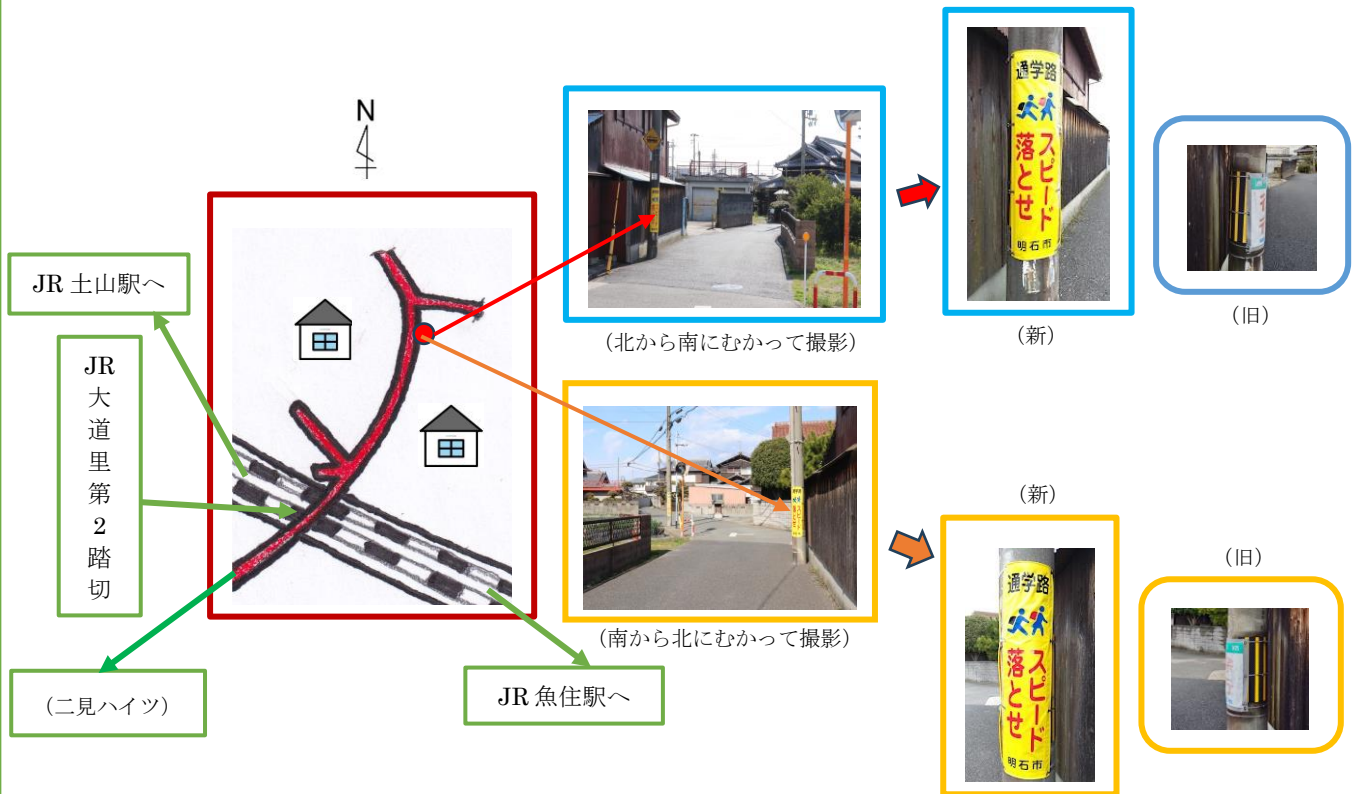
N

JR 土山駅へ

JR
大
道
里
第
2
踏
切

（二見ハイツ）

JR 魚住駅へ

（北から南にむかって撮影）

（南から北にむかって撮影）

通学路
スピード
落とせ
明石市

（新）

（旧）

（新）

通学路
スピード
落とせ
明石市

（旧）